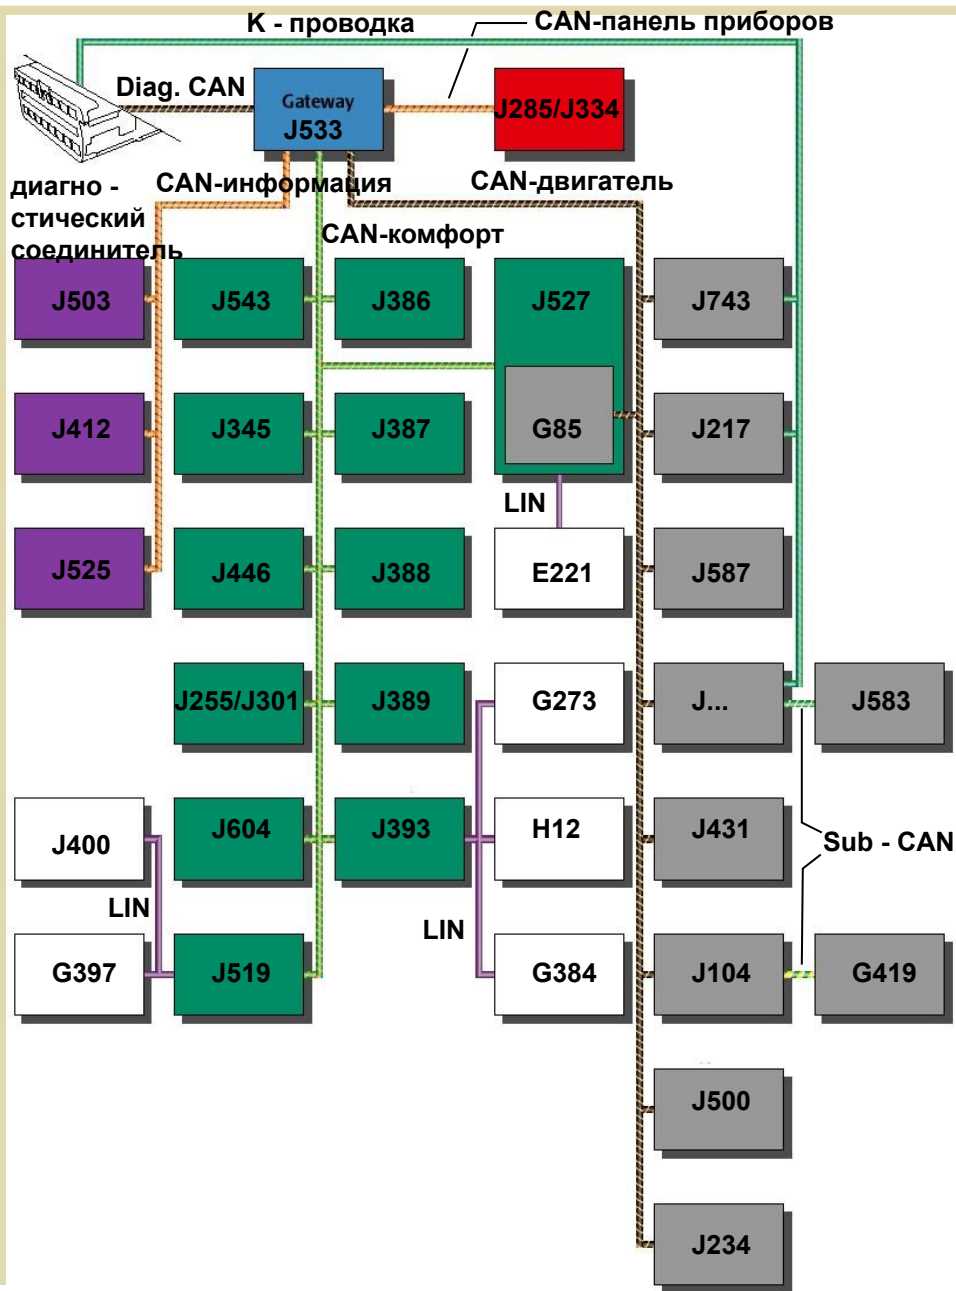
K - проводка
CAN-панель приборов
Diag. CAN
Gateway
J533
J285/J334
диагно - стический соединитель
CAN-информация
CAN-двигатель
CAN-комфорт
J503
J543
J386
J527
J743
J412
J345
J387
G85
J217
LIN
J525
J446
J388
E221
J587
J255/J301
J389
G273
J...
J583
J400
J604
J393
H12
J431
Sub - CAN
LIN
LIN
G397
J519
G384
J104
G419
J500
J234